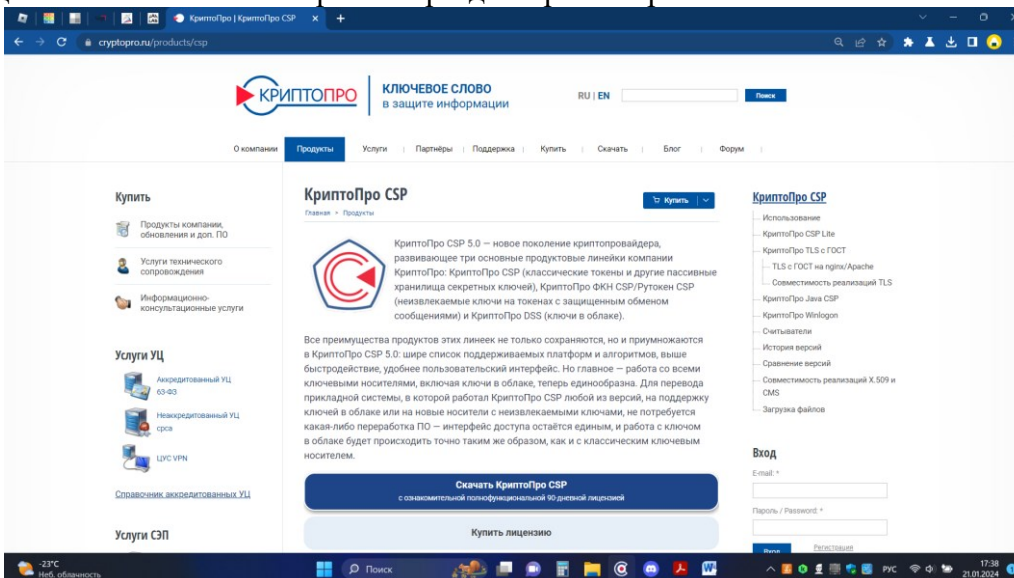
КриптоПро | КриптоПро CSP

cryptopro.ru/products/csp

КРИПТОПРО

КЛЮЧЕВОЕ СЛОВО
в защите информации

RU | EN

Поиск

О компании | Продукты | Услуги | Партнёры | Поддержка | Купить | Скачать | Блог | Форум

Купить

Продукты компании, обновления и доп. ПО

Услуги технического сопровождения

Информационно-консультационные услуги

Услуги УЦ

Аккредитованный УЦ 63-ФЗ

Неаккредитованный УЦ срса

ЦУС VPN

Справочник аккредитованных УЦ

Услуги СЭП

КриптоПро CSP

Главная • Продукты

Купить

КриптоПро CSP 5.0 — новое поколение криптопровайдера, развивающее три основные продуктовые линейки компании КриптоПро: КриптоПро CSP (классические токены и другие пассивные хранилища секретных ключей), КриптоПро ФКН CSP/Рутокен CSP (неизвлекаемые ключи на токенах с защищенным обменом сообщениями) и КриптоПро DSS (ключи в облаке).

Все преимущества продуктов этих линеек не только сохраняются, но и приумножаются в КриптоПро CSP 5.0: шире список поддерживаемых платформ и алгоритмов, выше быстродействие, удобнее пользовательский интерфейс. Но главное — работа со всеми ключевыми носителями, включая ключи в облаке, теперь единообразна. Для перевода прикладной системы, в которой работал КриптоПро CSP любой из версий, на поддержку ключей в облаке или на новые носители с неизвлекаемыми ключами, не потребуется какая-либо переработка ПО — интерфейс доступа остаётся единым, и работа с ключом в облаке будет происходить точно таким же образом, как и с классическим ключевым носителем.

Скачать КриптоПро CSP
с ознакомительной полнофункциональной 90 дневной лицензией

Купить лицензию

КриптоПро CSP

Использование
КриптоПро CSP Lite
КриптоПро TLS с ГОСТ
TLS с ГОСТ на nginx/Apache
Совместимость реализаций TLS
КриптоПро Java CSP
КриптоПро Winlogon
Считыватели
История версий
Сравнение версий
Совместимость реализаций X.509 и CMS
Загрузка файлов

Вход

E-mail: *

Пароль / Password: *

Вход
Регистрация

-23°C
Неб. облачность

Поиск

РУС

17:38
21.01.2024